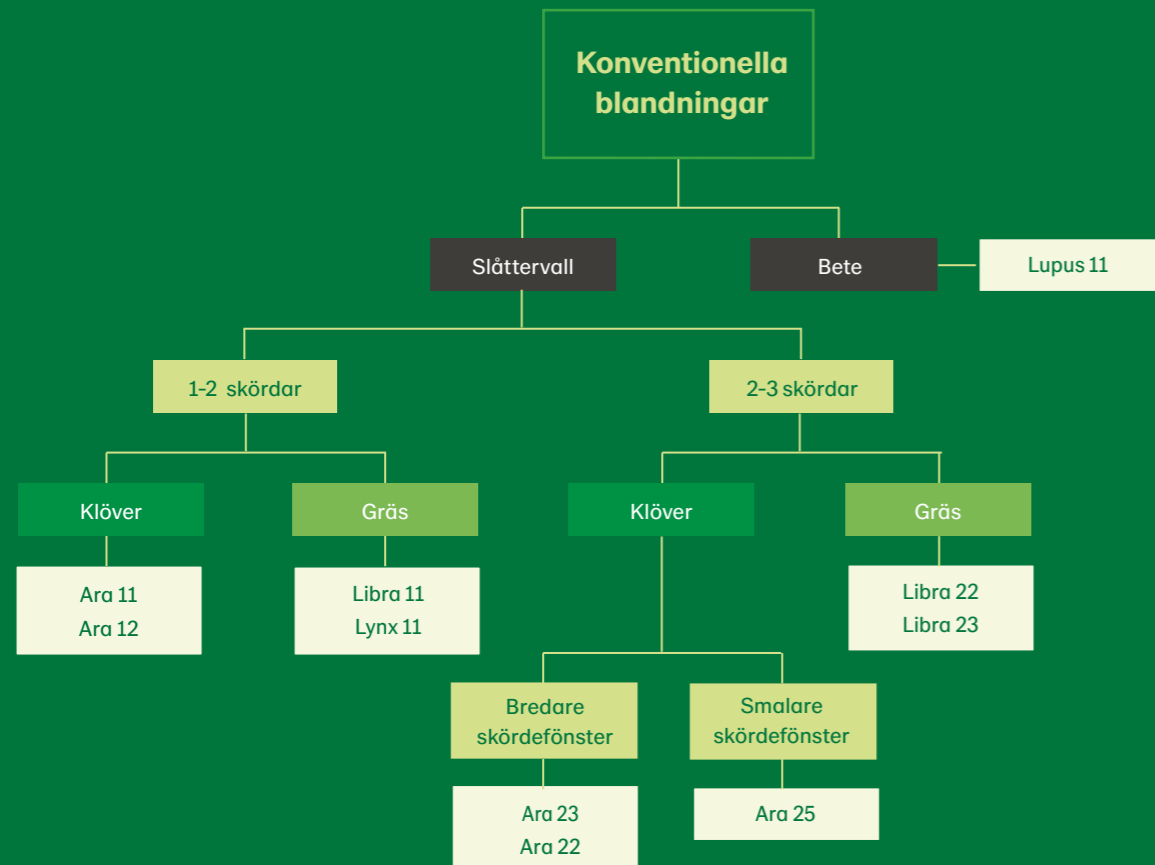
Konventionella blandningar

Slåttervall

Bete

Lupus 11

1-2 skördar

2-3 skördar

Klöver

Gräs

Klöver

Gräs

Ara 11
Ara 12

Libra 11
Lynx 11

Libra 22
Libra 23

Bredare skördefönster

Smalare skördefönster

Ara 23
Ara 22

Ara 25